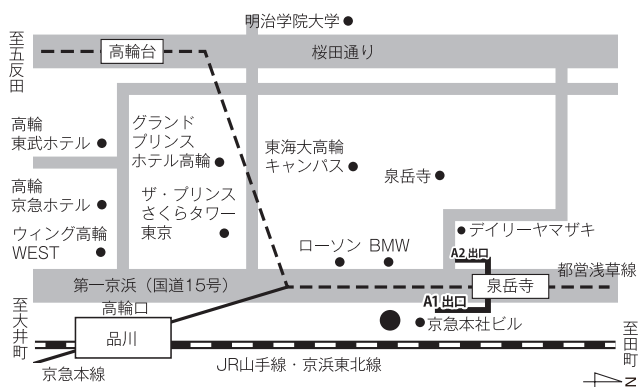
明治学院大学

至五反田

高輪台

桜田通り

高輪
東武ホテル

グランド
プリンス
ホテル高輪

東海大高輪
キャンパス

泉岳寺

高輪
京急ホテル

ウィング高輪
WEST

ザ・プリンス
さくらタワー
東京

デイリーヤマザキ

ローソン BMW

A2 出口

都営浅草線

第一京浜（国道15号）

泉岳寺

高輪口

A1 出口

至大井町

品川

京急本社ビル

至田町

JR山手線・京浜東北線

京急本線

N